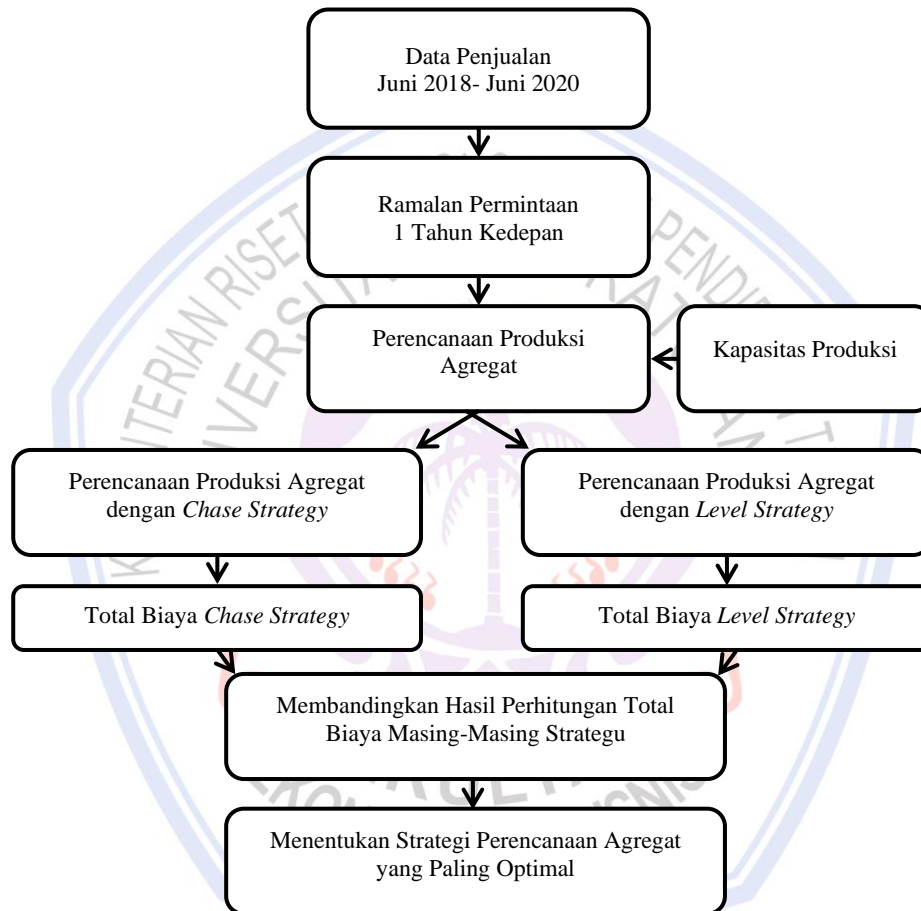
Data Penjualan
Juni 2018- Juni 2020

Ramalan Permintaan
1 Tahun Kedepan

Perencanaan Produksi Agregat

Kapasitas Produksi

Perencanaan Produksi Agregat dengan *Chase Strategy*

Perencanaan Produksi Agregat dengan *Level Strategy*

Total Biaya *Chase Strategy*

Total Biaya *Level Strategy*

Membandingkan Hasil Perhitungan Total Biaya Masing-Masing Strategu

Menentukan Strategi Perencanaan Agregat yang Paling Optimal